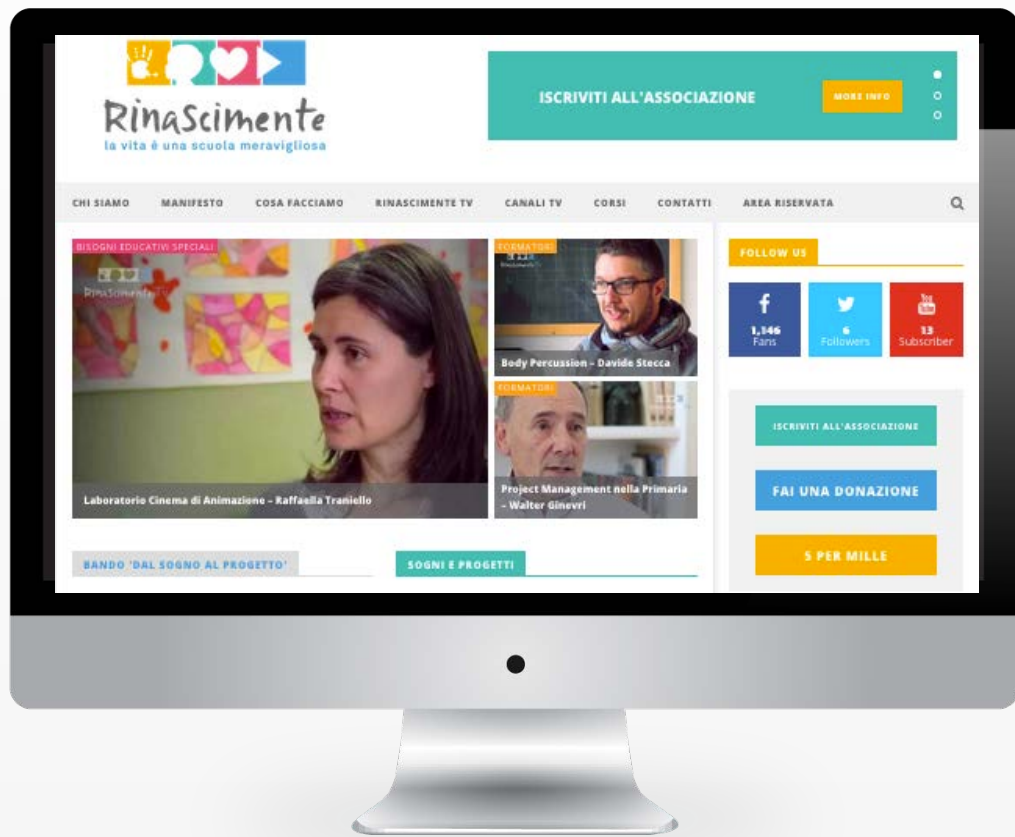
RinaScimente
la vita è una scuola meravigliosa

ISCRIVITI ALL'ASSOCIAZIONE

MORE INFO

CHI SIAMO MANIFESTO COSA FACCIAMO RINASCIMENTE TV CANALI TV CORSI CONTATTI AREA RISERVATA

BISOGNI EDUCATIVI SPECIALI

RinaScimente TV

Laboratorio Cinema di Animazione – Raffaella Traniello

FORMATORI

Body Percussion – Davide Stecca

FORMATORI

Project Management nella Primaria – Walter Ginevri

FOLLOW US

1,146 Fans

6 Followers

13 Subscriber

ISCRIVITI ALL'ASSOCIAZIONE

FAI UNA DONAZIONE

5 PER MILLE

BANDO 'DAL SOGNO AL PROGETTO'

SOGNI E PROGETTI